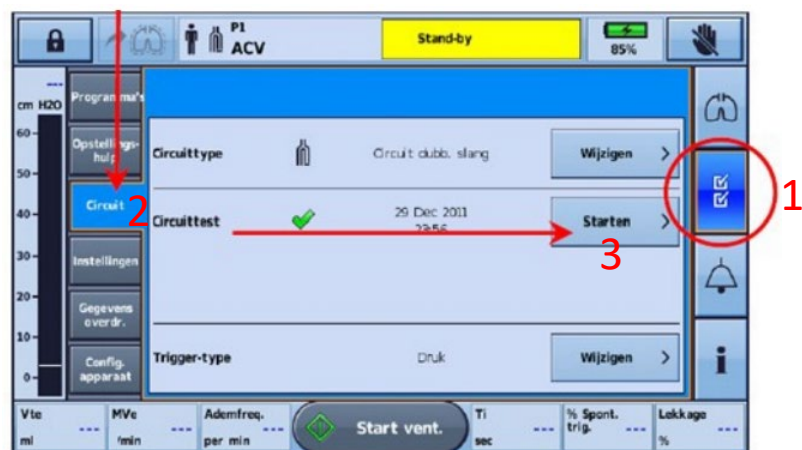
P1
ACV
Stand-by
85%

---
cm H2O
60
50
40
30
20
10
0

Programma's
Opstellingshulp
Circuit
Instellingen
Gegevens overdr.
Config. apparaat

Circuittype
Circuit dubb. slang
Wijzigen

Circuittest
29 Dec 2011
23:56
Starten

Trigger-type
Druk
Wijzigen

1
2
3

Vte
---
ml
MVe
---
l/min
Ademfreq.
---
per min
Start vent.
Ti
---
sec
% Spont. trig.
---
Lekkage
---
%